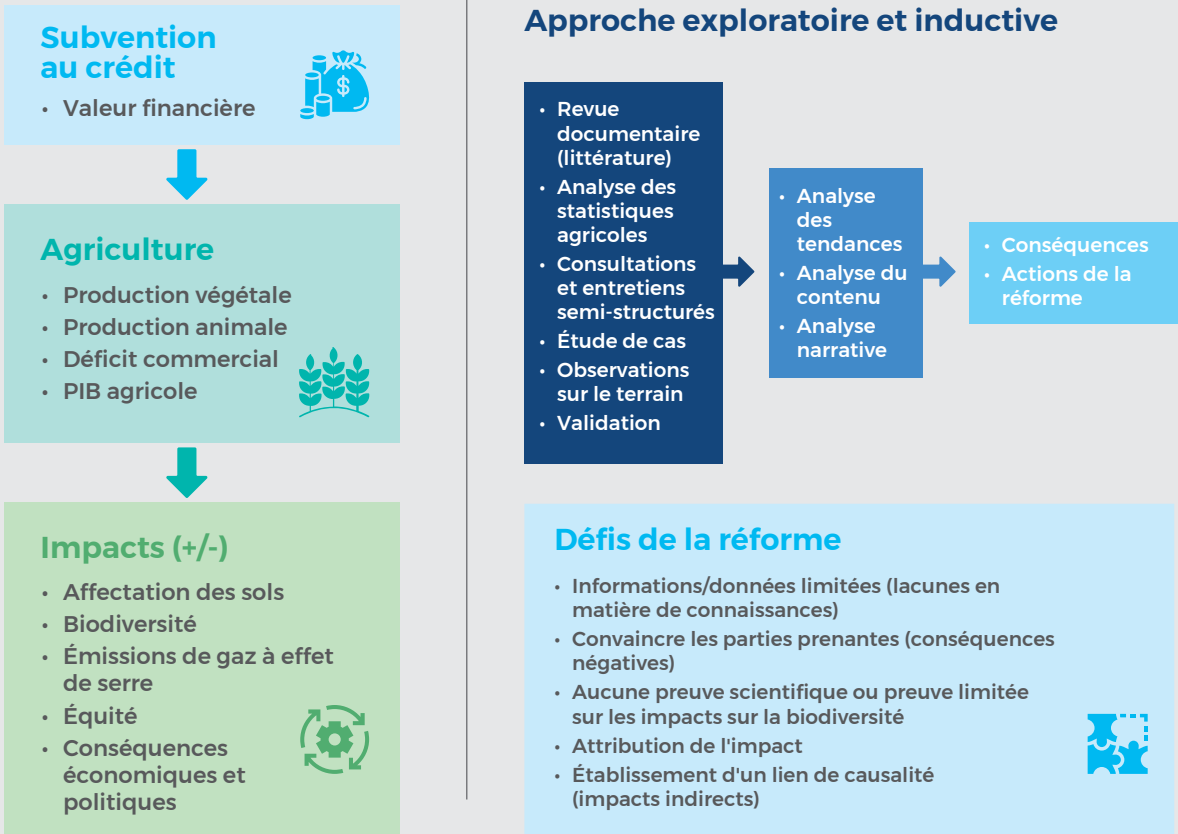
Subvention au crédit

- Valeur financière

Agriculture

- Production végétale
- Production animale
- Déficit commercial
- PIB agricole

Impacts (+/-)

- Affectation des sols
- Biodiversité
- Émissions de gaz à effet de serre
- Équité
- Conséquences économiques et politiques

Approche exploratoire et inductive

- Revue documentaire (littérature)
- Analyse des statistiques agricoles
- Consultations et entretiens semi-structurés
- Étude de cas
- Observations sur le terrain
- Validation

- Analyse des tendances
- Analyse du contenu
- Analyse narrative

- Conséquences
- Actions de la réforme

Défis de la réforme

- Informations/données limitées (lacunes en matière de connaissances)
- Convaincre les parties prenantes (conséquences négatives)
- Aucune preuve scientifique ou preuve limitée sur les impacts sur la biodiversité
- Attribution de l'impact
- Établissement d'un lien de causalité (impacts indirects)